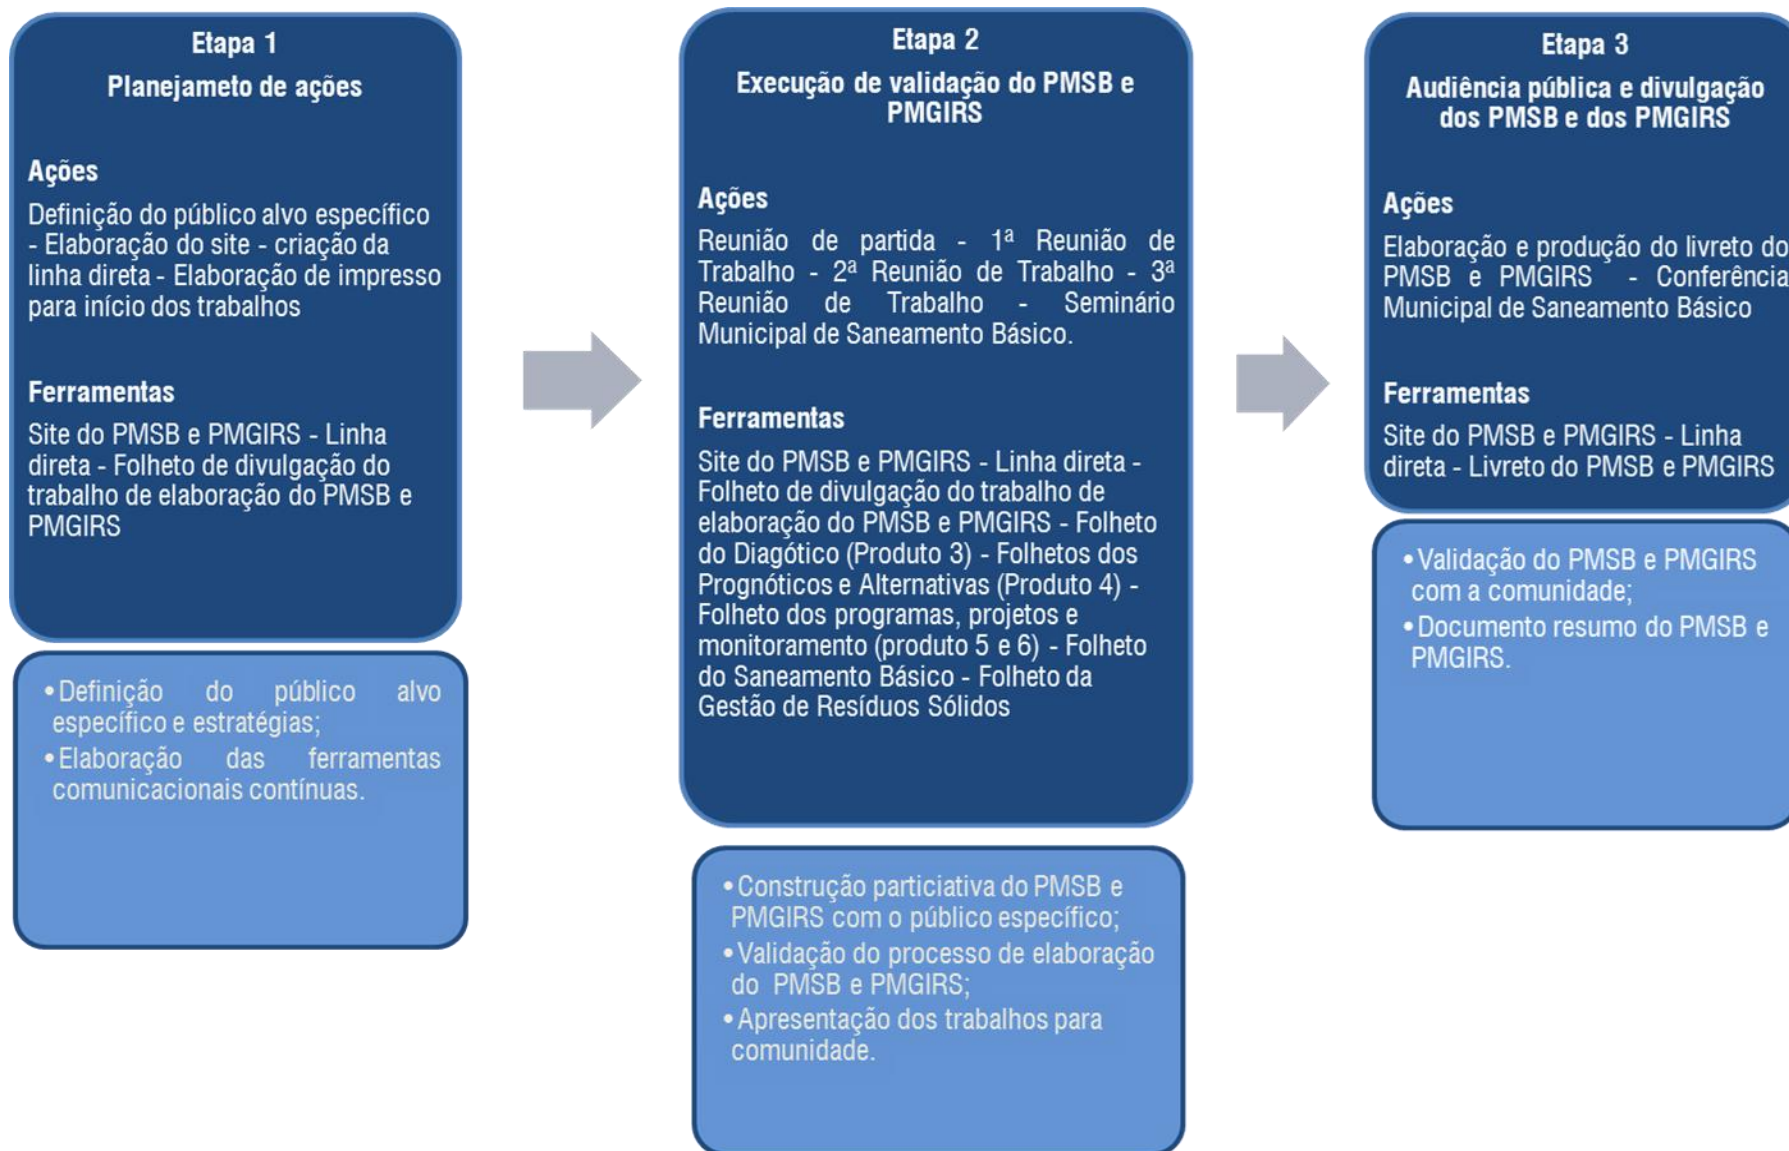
Etapa 1

Planejameto de ações

Ações

Definição do público alvo específico - Elaboração do site - criação da linha direta - Elaboração de impresso para início dos trabalhos

Ferramentas

Site do PMSB e PMGIRS - Linha direta - Folheto de divulgação do trabalho de elaboração do PMSB e PMGIRS

• Definição do público alvo específico e estratégias;
• Elaboração das ferramentas comunicacionais contínuas.

Etapa 2

Execução de validação do PMSB e PMGIRS

Ações

Reunião de partida - 1ª Reunião de Trabalho - 2ª Reunião de Trabalho - 3ª Reunião de Trabalho - Seminário Municipal de Saneamento Básico.

Ferramentas

Site do PMSB e PMGIRS - Linha direta - Folheto de divulgação do trabalho de elaboração do PMSB e PMGIRS - Folheto do Diagótico (Produto 3) - Folhetos dos Prognóticos e Alternativas (Produto 4) - Folheto dos programas, projetos e monitoramento (produto 5 e 6) - Folheto do Saneamento Básico - Folheto da Gestão de Resíduos Sólidos

• Construção particiativa do PMSB e PMGIRS com o público específico;
• Validação do processo de elaboração do PMSB e PMGIRS;
• Apresentação dos trabalhos para comunidade.

Etapa 3

Audiência pública e divulgação dos PMSB e dos PMGIRS

Ações

Elaboração e produção do livreto do PMSB e PMGIRS - Conferência Municipal de Saneamento Básico

Ferramentas

Site do PMSB e PMGIRS - Linha direta - Livreto do PMSB e PMGIRS

• Validação do PMSB e PMGIRS com a comunidade;
• Documento resumo do PMSB e PMGIRS.